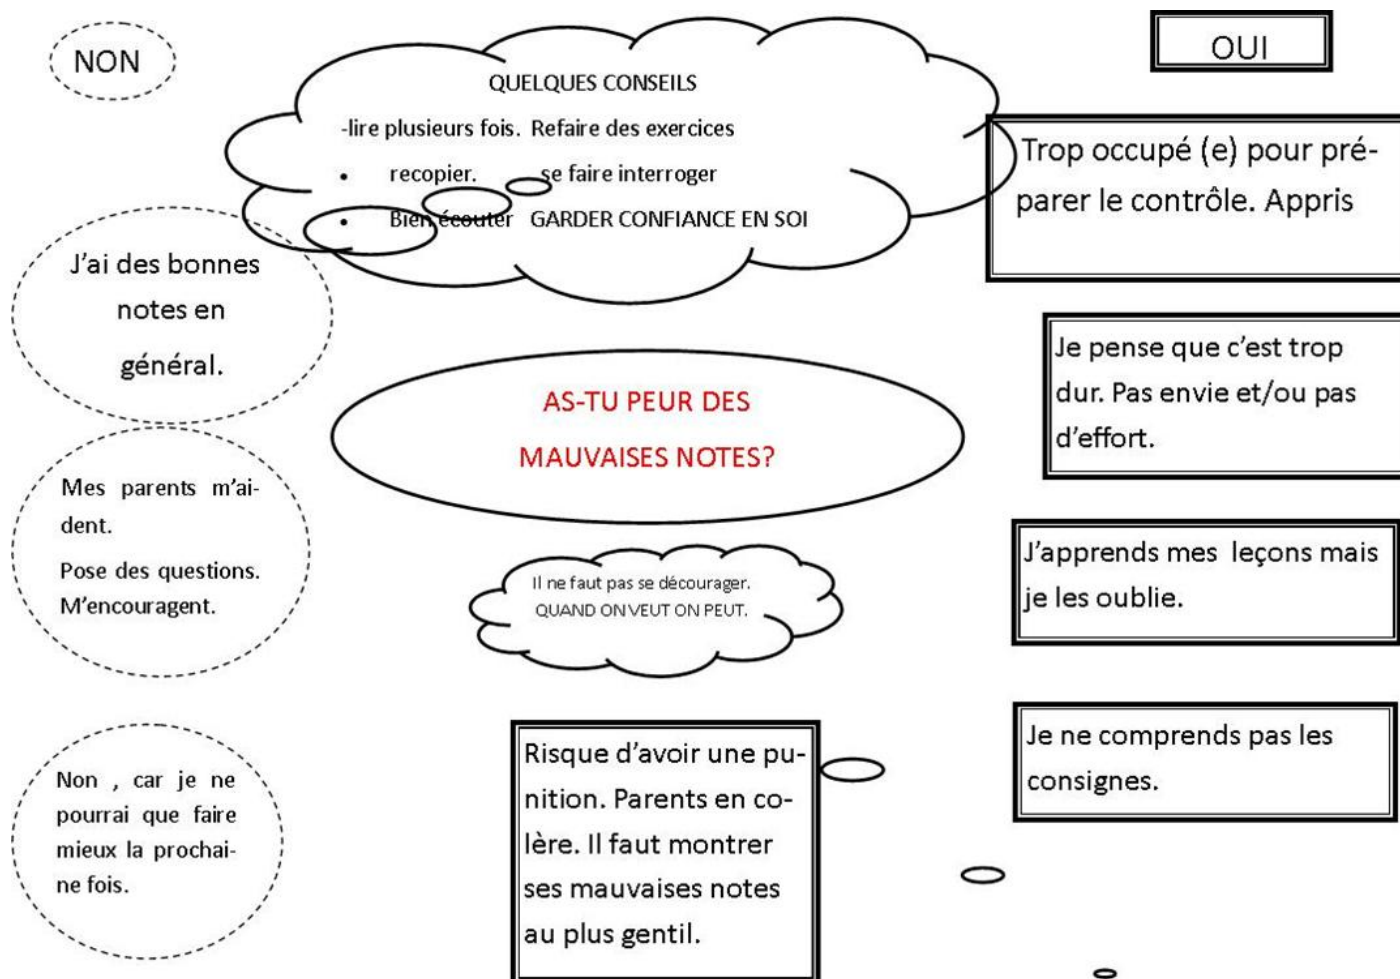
NON

QUELQUES CONSEILS

-lire plusieurs fois. Refaire des exercices

- recopier. se faire interroger
- Bien écouter GARDER CONFIANCE EN SOI

OUI

Trop occupé (e) pour préparer le contrôle. Appris

J'ai des bonnes notes en général.

Je pense que c'est trop dur. Pas envie et/ou pas d'effort.

AS-TU PEUR DES MAUVAISES NOTES?

Mes parents m'aident.

Pose des questions. M'encouragent.

Il ne faut pas se décourager. QUAND ON VEUT ON PEUT.

J'apprends mes leçons mais je les oublie.

Non , car je ne pourrai que faire mieux la prochaine fois.

Risque d'avoir une punition. Parents en colère. Il faut montrer ses mauvaises notes au plus gentil.

Je ne comprends pas les consignes.